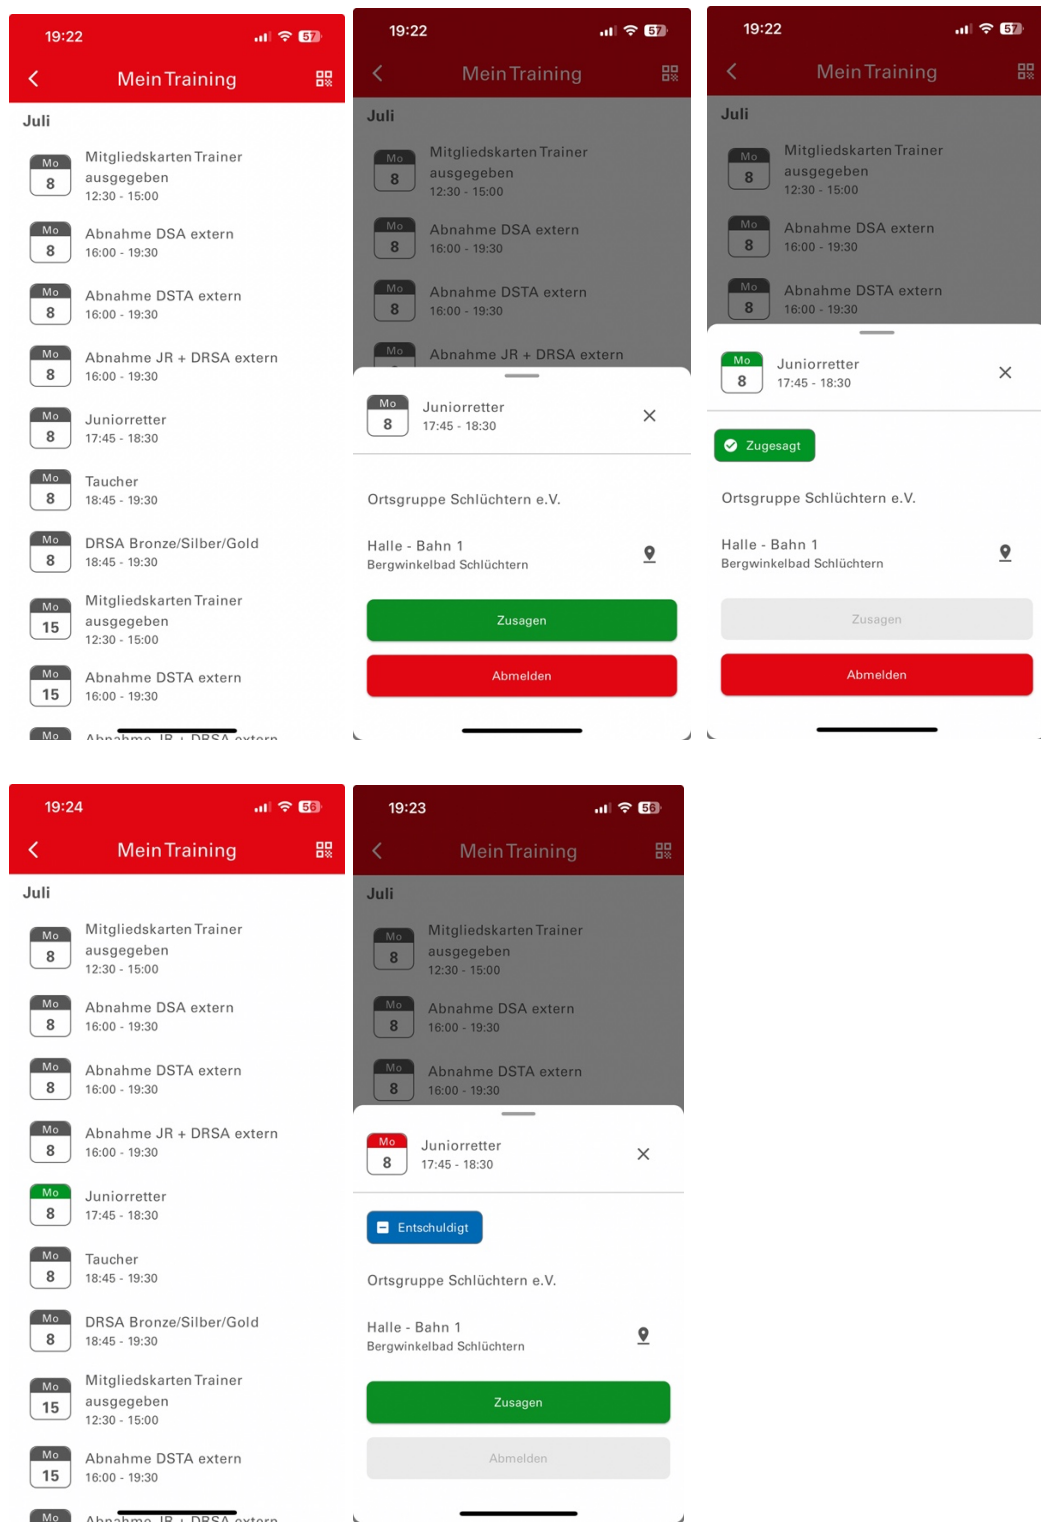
19:22 57

Mein Training

Juli

Mo 8 Mitgliedskarten Trainer ausgegeben 12:30 - 15:00

Mo 8 Abnahme DSA extern 16:00 - 19:30

Mo 8 Abnahme DSTA extern 16:00 - 19:30

Mo 8 Abnahme JR + DRSA extern 16:00 - 19:30

Mo 8 Juniorretter 17:45 - 18:30

Mo 8 Taucher 18:45 - 19:30

Mo 8 DRSA Bronze/Silber/Gold 18:45 - 19:30

Mo 15 Mitgliedskarten Trainer ausgegeben 12:30 - 15:00

Mo 15 Abnahme DSTA extern 16:00 - 19:30

Mo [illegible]

19:22 57

Mein Training

Juli

Mo 8 Mitgliedskarten Trainer ausgegeben 12:30 - 15:00

Mo 8 Abnahme DSA extern 16:00 - 19:30

Mo 8 Abnahme DSTA extern 16:00 - 19:30

Mo Abnahme JR + DRSA extern

Mo 8 Juniorretter 17:45 - 18:30

Ortsgruppe Schlüchtern e.V.

Halle - Bahn 1
Bergwinkelbad Schlüchtern

Zusagen

Abmelden

19:22 57

Mein Training

Juli

Mo 8 Mitgliedskarten Trainer ausgegeben 12:30 - 15:00

Mo 8 Abnahme DSA extern 16:00 - 19:30

Mo 8 Abnahme DSTA extern 16:00 - 19:30

Mo 8 Juniorretter 17:45 - 18:30

Zugesagt

Ortsgruppe Schlüchtern e.V.

Halle - Bahn 1
Bergwinkelbad Schlüchtern

Zusagen

Abmelden

19:24 56

Mein Training

Juli

Mo 8 Mitgliedskarten Trainer ausgegeben 12:30 - 15:00

Mo 8 Abnahme DSA extern 16:00 - 19:30

Mo 8 Abnahme DSTA extern 16:00 - 19:30

Mo 8 Abnahme JR + DRSA extern 16:00 - 19:30

Mo 8 Juniorretter 17:45 - 18:30

Mo 8 Taucher 18:45 - 19:30

Mo 8 DRSA Bronze/Silber/Gold 18:45 - 19:30

Mo 15 Mitgliedskarten Trainer ausgegeben 12:30 - 15:00

Mo 15 Abnahme DSTA extern 16:00 - 19:30

Mo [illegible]

19:23 56

Mein Training

Juli

Mo 8 Mitgliedskarten Trainer ausgegeben 12:30 - 15:00

Mo 8 Abnahme DSA extern 16:00 - 19:30

Mo 8 Abnahme DSTA extern 16:00 - 19:30

Mo 8 Juniorretter 17:45 - 18:30

Entschuldigt

Ortsgruppe Schlüchtern e.V.

Halle - Bahn 1
Bergwinkelbad Schlüchtern

Zusagen

Abmelden